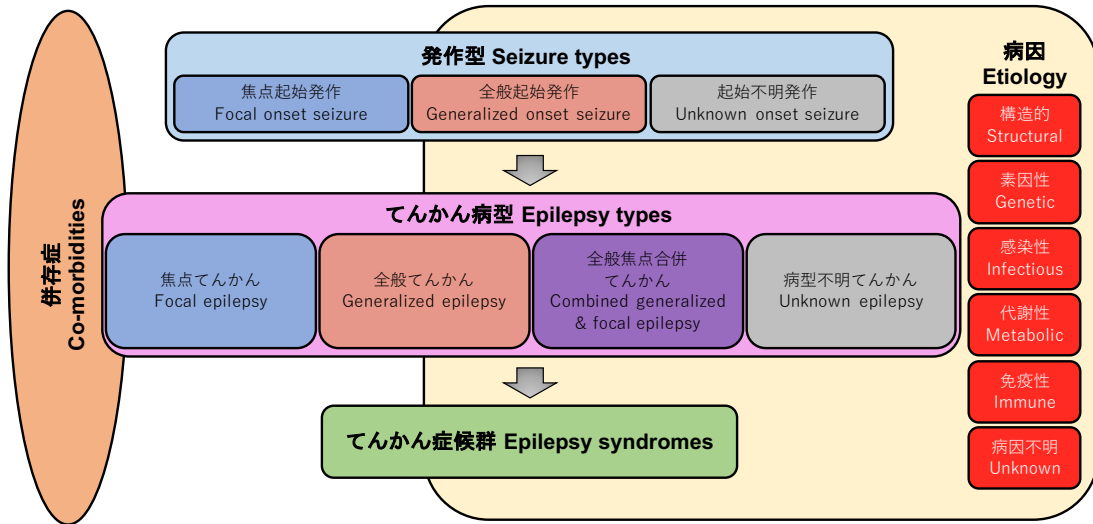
併存症
Co-morbidities

発作型 Seizure types

焦点起始発作
Focal onset seizure

全般起始発作
Generalized onset seizure

起始不明発作
Unknown onset seizure

てんかん病型 Epilepsy types

焦点てんかん
Focal epilepsy

全般てんかん
Generalized epilepsy

全般焦点合併てんかん
Combined generalized & focal epilepsy

病型不明てんかん
Unknown epilepsy

てんかん症候群 Epilepsy syndromes

病因
Etiology

構造的
Structural

素因性
Genetic

感染性
Infectious

代謝性
Metabolic

免疫性
Immune

病因不明
Unknown